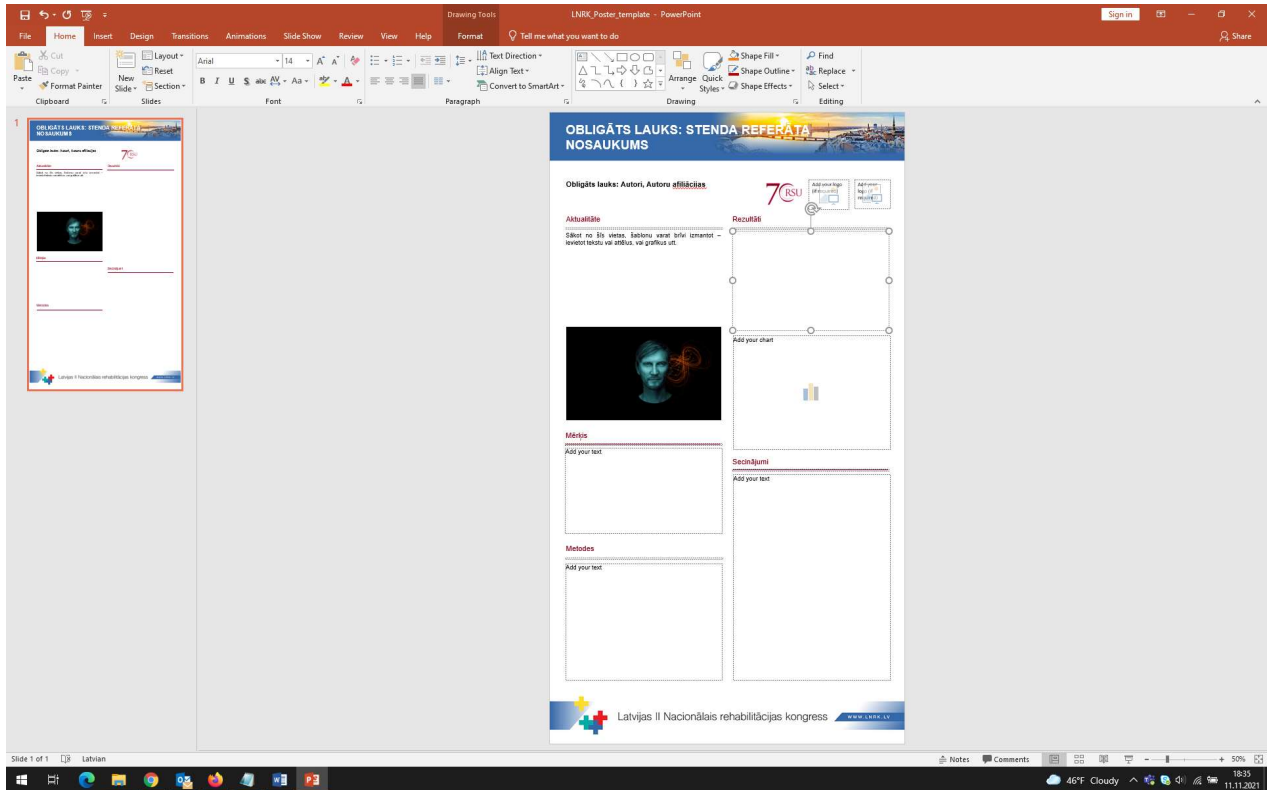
Drawing Tools LNRK_Poster_template - PowerPoint Sign in

File Home Insert Design Transitions Animations Slide Show Review View Help Format Tell me what you want to do Share

Cut Copy Paste Format Painter New Slide Layout Reset Section Arial 14 Text Direction Align Text Convert to SmartArt Arrange Quick Styles Shape Fill Shape Outline Shape Effects Find Replace Select

Clipboard Slides Font Paragraph Drawing Editing

1

OBLIGĀTS LAUKS: STENDA REFERĀTA NOSAUKUMS

Obligāts lauks: Autori, Autoru afiliācijas

Add your logo (if required)

Add your logo (if required)

Aktualitāte

Sākot no šīs vietas, šablonu varat brīvi izmantot – ievietot tekstu vai attēlus, vai grafikus utt.

Rezultāti

Add your chart

Mērķis

Add your text

Secinājumi

Add your text

Metodes

Add your text

Latvijas II Nacionālais rehabilitācijas kongress WWW.LNRK.LV

Slide 1 of 1 Latvian Notes Comments 50%

46°F Cloudy 18:35 11.11.2021